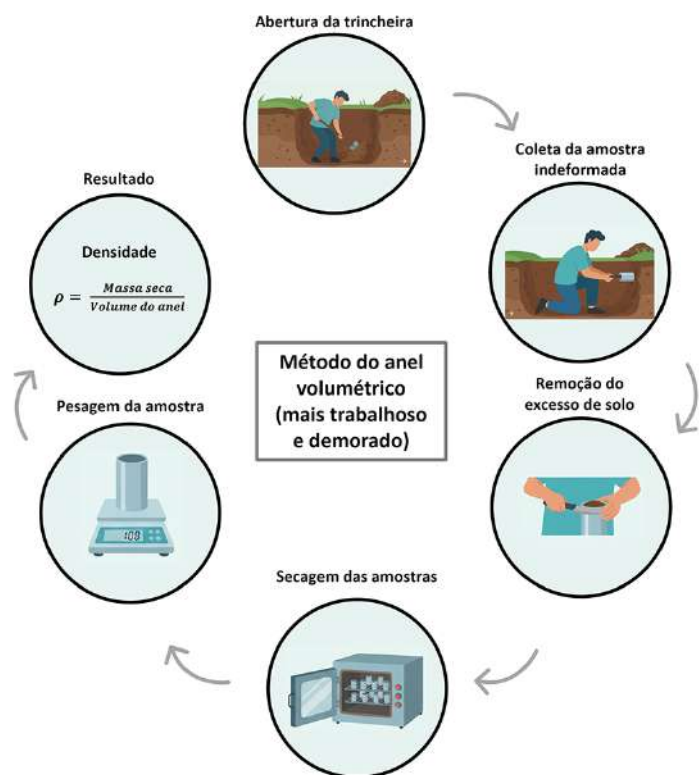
Abertura da trincheira

Coleta da amostra indeformada

Remoção do excesso de solo

Secagem das amostras

Pesagem da amostra

100

Resultado

Densidade

$\rho = \frac{Massa\ seca}{Volume\ do\ anel}$

Método do anel volumétrico (mais trabalhoso e demorado)